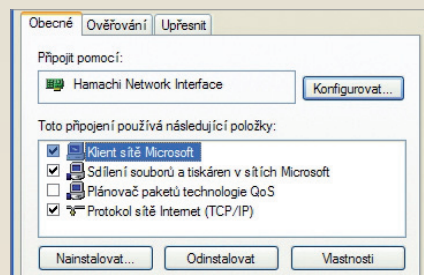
Obecné | Ověřování | Upřesnit

Připojit pomocí:

Hamachi Network Interface

Konfigurovat...

Toto připojení používá následující položky:

Klient sítě Microsoft
Sdílení souborů a tiskáren v sítích Microsoft
Plánovač paketů technologie QoS
Protokol sítě Internet (TCP/IP)

Nainstalovat... | Odinstalovat | Vlastnosti